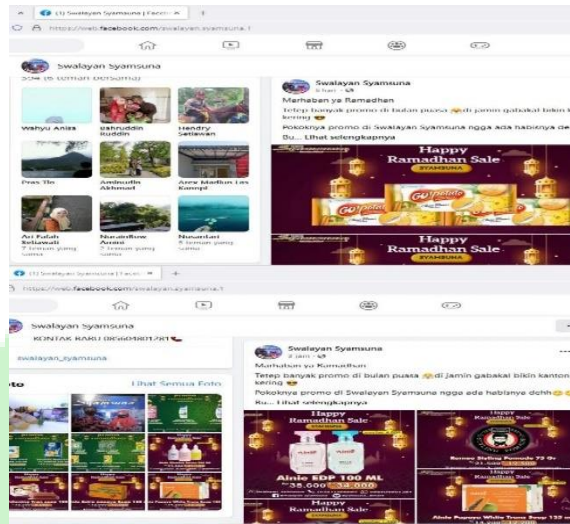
(1) Swalayan Syamsuna | Faceb ×

https://web.facebook.com/swalayan.syamsuna.1

Swalayan Syamsuna

504 teman bersama

Wahyu Aniza

Bahruddin Ruddin

Hendry Setiawan

Pws Tin

Ambudin Akhmad

Arev Marlion Les Kampi

Ari Falah Setiawati
7 teman yang sama

Nurainflow Aruno

Nusantari
5 teman yang sama

Swalayan Syamsuna
5 jam ·

Marhaban ya Ramadhan

Tetep banyak promo di bulan puasa di jamin gabakal bikin kantong kering

Pokoknya promo di Swalayan Syamsuna ngga ada habisnya de
Ru... Lihat selengkapnya

Happy Ramadhan Sale
SYAMSUNA

Potato

Happy Ramadhan Sale
SYAMSUNA

(1) Swalayan Syamsuna | Faceb ×

https://web.facebook.com/swalayan.syamsuna.1

Swalayan Syamsuna

KONTAK BARU 08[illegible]

swalayan_syamsuna

Foto

Lihat Semua Foto

Swalayan Syamsuna
2 jam ·

Marhaban ya Ramadhan

Tetep banyak promo di bulan puasa di jamin gabakal bikin kantong kering

Pokoknya promo di Swalayan Syamsuna ngga ada habisnya dehh
Ru... Lihat selengkapnya

Happy Ramadhan Sale

Ainie EDP 100 ML
35.000 38.000

Happy Ramadhan Sale

Happy Ramadhan Sale

Ainie Papaya White Toner Soap 135